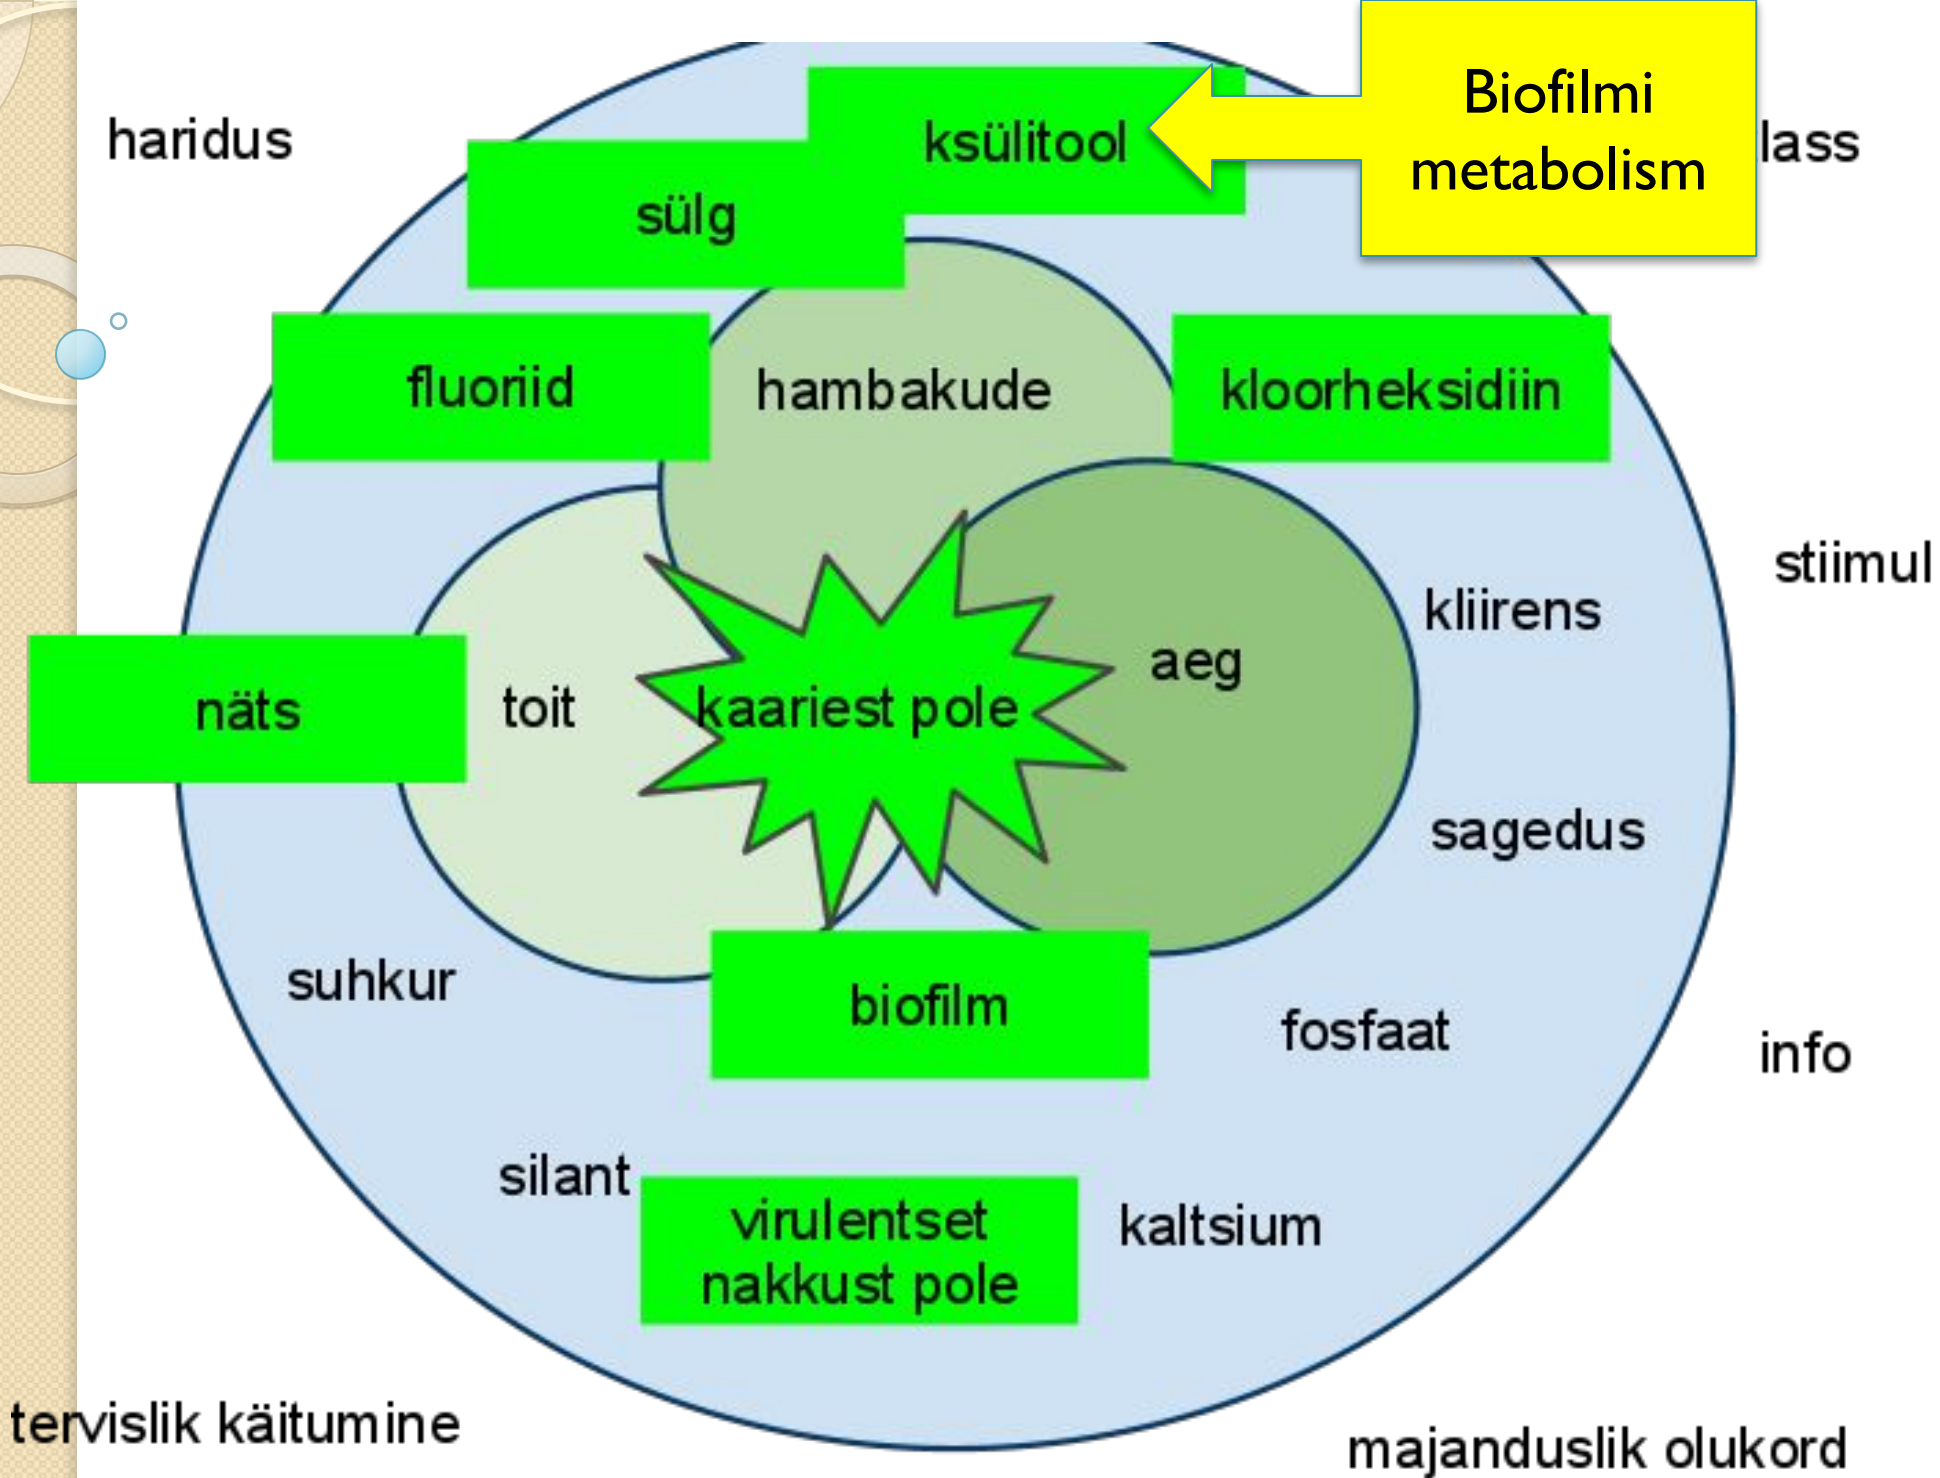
haridus

ksülitool

Biofilmi metabolism

lass

sülg

fluoriid

hambakude

kloorheksidiin

stiimul

kliirens

aeg

näts

toit

kaariest pole

sagedus

suhkur

biofilm

fosfaat

info

silant

virulentset nakkust pole

kaltsium

tervislik käitumine

majanduslik olukord